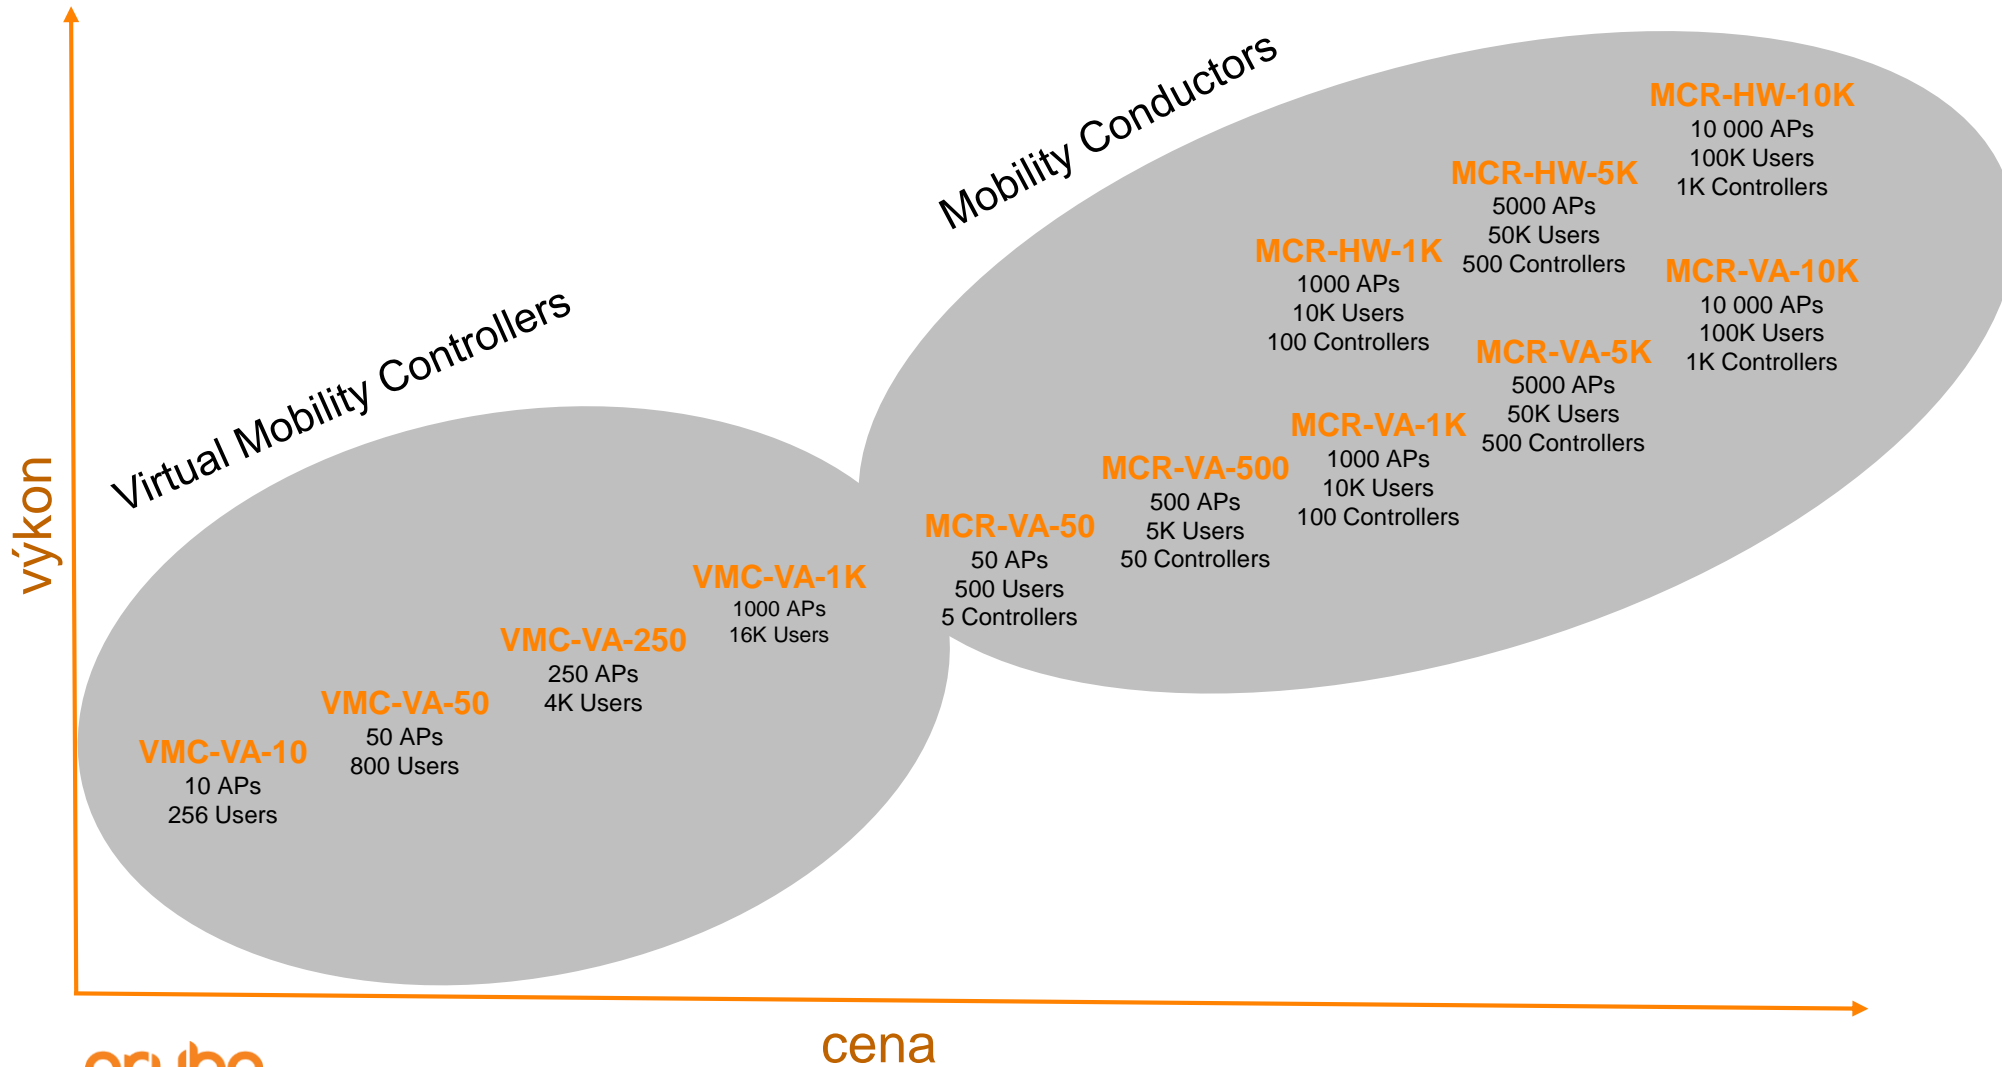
Mobility Conductors

MCR-HW-10K
10 000 APs
100K Users
1K Controllers

MCR-HW-5K
5000 APs
50K Users
500 Controllers

MCR-HW-1K
1000 APs
10K Users
100 Controllers

MCR-VA-10K
10 000 APs
100K Users
1K Controllers

MCR-VA-5K
5000 APs
50K Users
500 Controllers

MCR-VA-1K
1000 APs
10K Users
100 Controllers

MCR-VA-500
500 APs
5K Users
50 Controllers

MCR-VA-50
50 APs
500 Users
5 Controllers

Virtual Mobility Controllers

VMC-VA-1K
1000 APs
16K Users

VMC-VA-250
250 APs
4K Users

VMC-VA-50
50 APs
800 Users

VMC-VA-10
10 APs
256 Users

výkon

cena

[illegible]